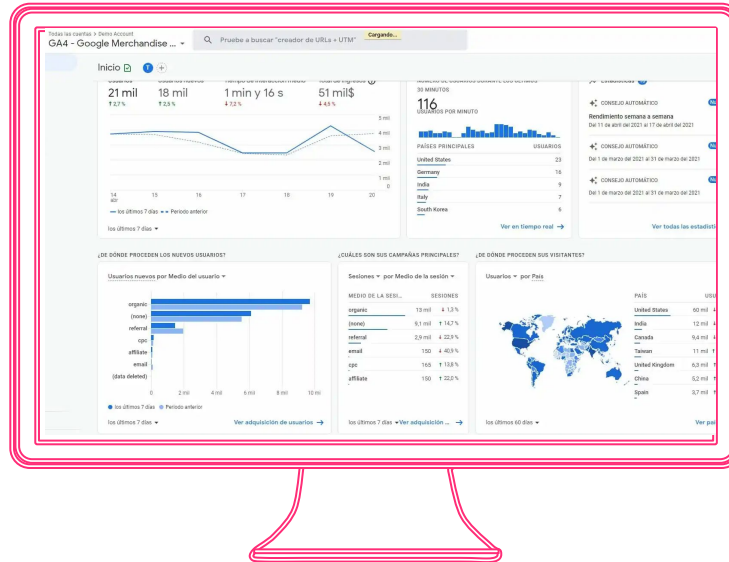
Todas las cuentas > Demo Account
GA4 - Google Merchandise ...

Pruebe a buscar "creador de URLs + UTM"

Cargando...

Inicio

Usuarios
21 mil
↑ 2,7 %

Usuarios nuevos
18 mil
↑ 2,5 %

Tiempo de interacción medio
1 min y 16 s
↓ 7,2 %

Total de ingresos
51 mil$
↓ 4,5 %

5 mil
4 mil
3 mil
2 mil
1 mil
0

14 abr
15
16
17
18
19
20

— los últimos 7 días - - Periodo anterior

los últimos 7 días

30 MINUTOS
116
USUARIOS POR MINUTO

PAÍSES PRINCIPALES | USUARIOS
United States 23
Germany 16
India 9
Italy 7
South Korea 6

Ver en tiempo real →

CONSEJO AUTOMÁTICO
Rendimiento semana a semana
Del 11 de abril del 2021 al 17 de abril del 2021

CONSEJO AUTOMÁTICO
Del 1 de marzo del 2021 al 31 de marzo del 2021

CONSEJO AUTOMÁTICO
Del 1 de marzo del 2021 al 31 de marzo del 2021

Ver todas las estadísti

¿DE DÓNDE PROCEDEN LOS NUEVOS USUARIOS?

Usuarios nuevos por Medio del usuario

organic
(none)
referral
cpc
affiliate
email
(data deleted)

0
2 mil
4 mil
6 mil
8 mil
10 mil

● los últimos 7 días ● Periodo anterior

los últimos 7 días
Ver adquisición de usuarios →

¿CUÁLES SON SUS CAMPAÑAS PRINCIPALES?

Sesiones por Medio de la sesión

| MEDIO DE LA SESI... | SESIONES |
|---|---|
| organic | 13 mil ↓ 1,3 % |
| (none) | 6,1 mil ↑ 14,7 % |
| referral | 2,9 mil ↓ 22,9 % |
| email | 150 ↓ 40,9 % |
| cpc | 165 ↑ 13,8 % |
| affiliate | 150 ↑ 22,0 % |

los últimos 7 días
Ver adquisición de ... →

¿DE DÓNDE PROCEDEN SUS VISITANTES?

Usuarios por País

| PAÍS | USU |
|---|---|
| United States | 60 mil |
| India | 12 mil |
| Canada | 9,4 mil |
| Taiwan | 11 mil |
| United Kingdom | 6,3 mil |
| China | 5,2 mil |
| Spain | 3,7 mil |

los últimos 60 días
Ver pa